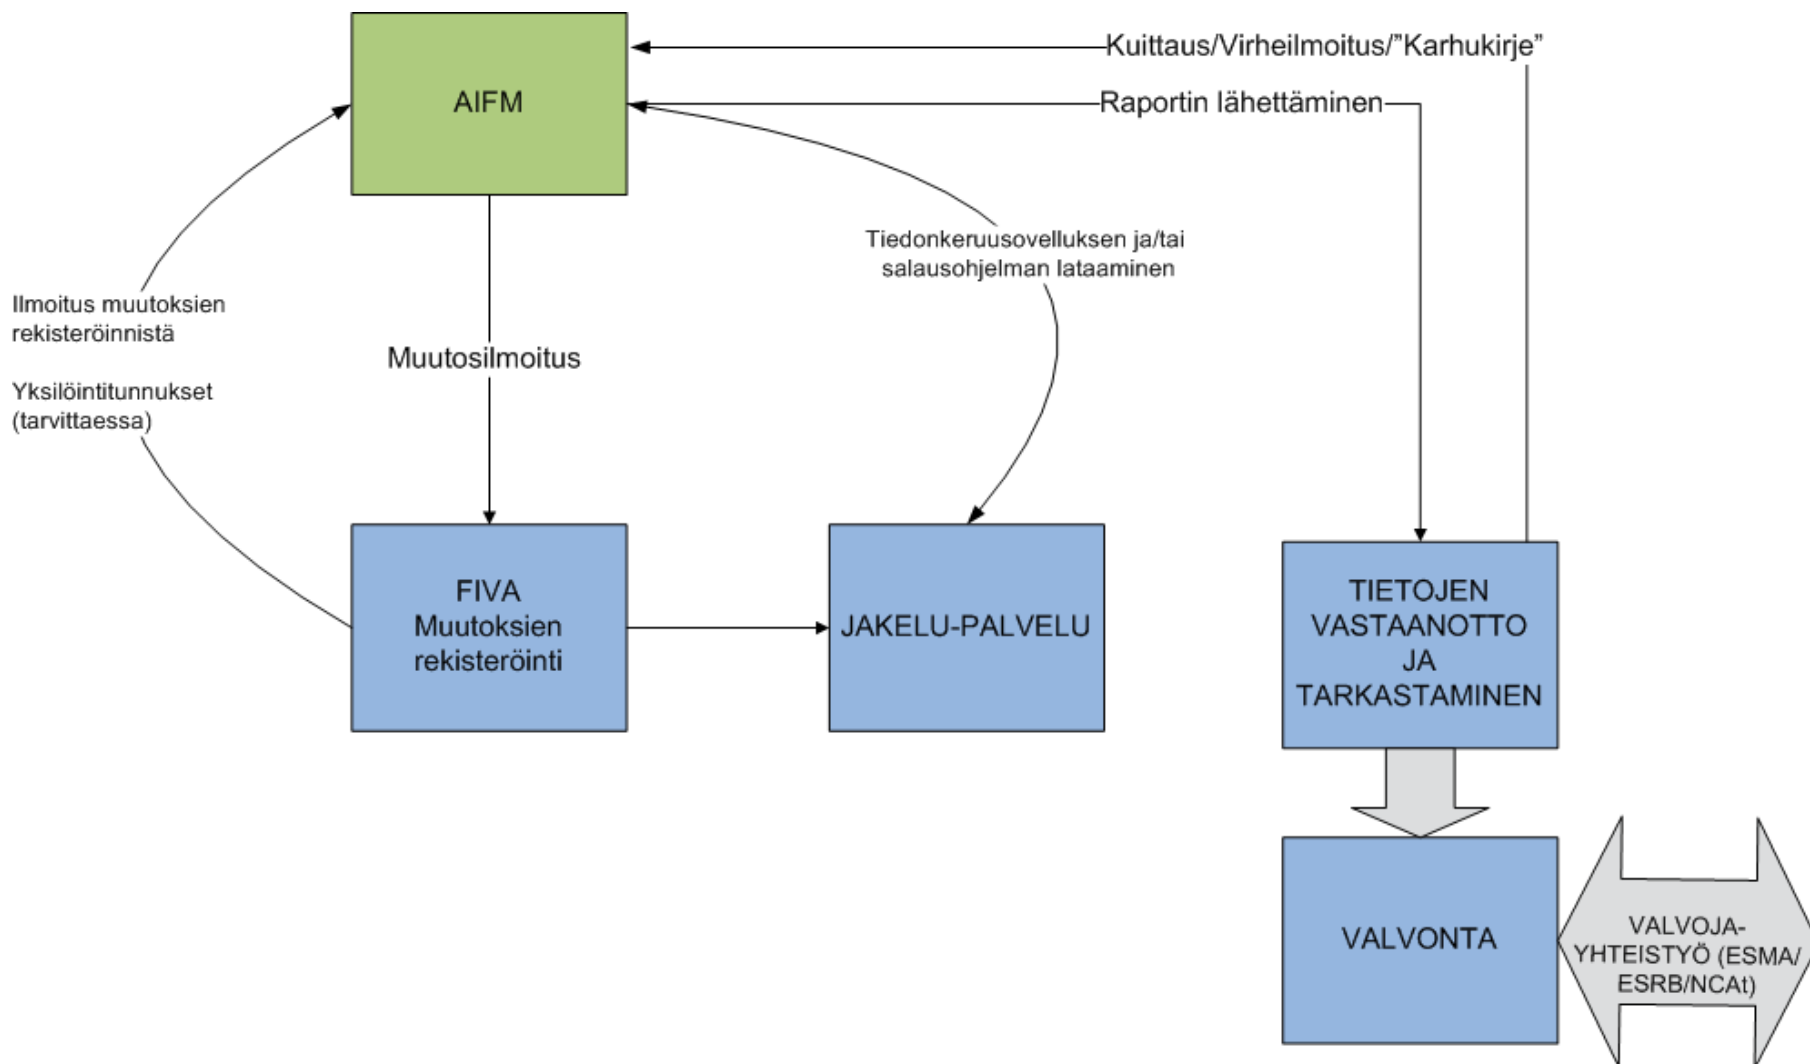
AIFM

Kuittaus/Virheilmoitus/"Karhukirje"

Raportin lähettäminen

Ilmoitus muutoksien rekisteröinnistä

Yksilöintitunnukset (tarvittaessa)

Muutosilmoitus

Tiedonkeruusovelluksen ja/tai salausohjelman lataaminen

FIVA Muutoksien rekisteröinti

JAKELU-PALVELU

TIETOJEN VASTAANOTTO JA TARKASTAMINEN

VALVONTA

VALVOJA-YHTEISTYÖ (ESMA/ ESRB/NCAt)